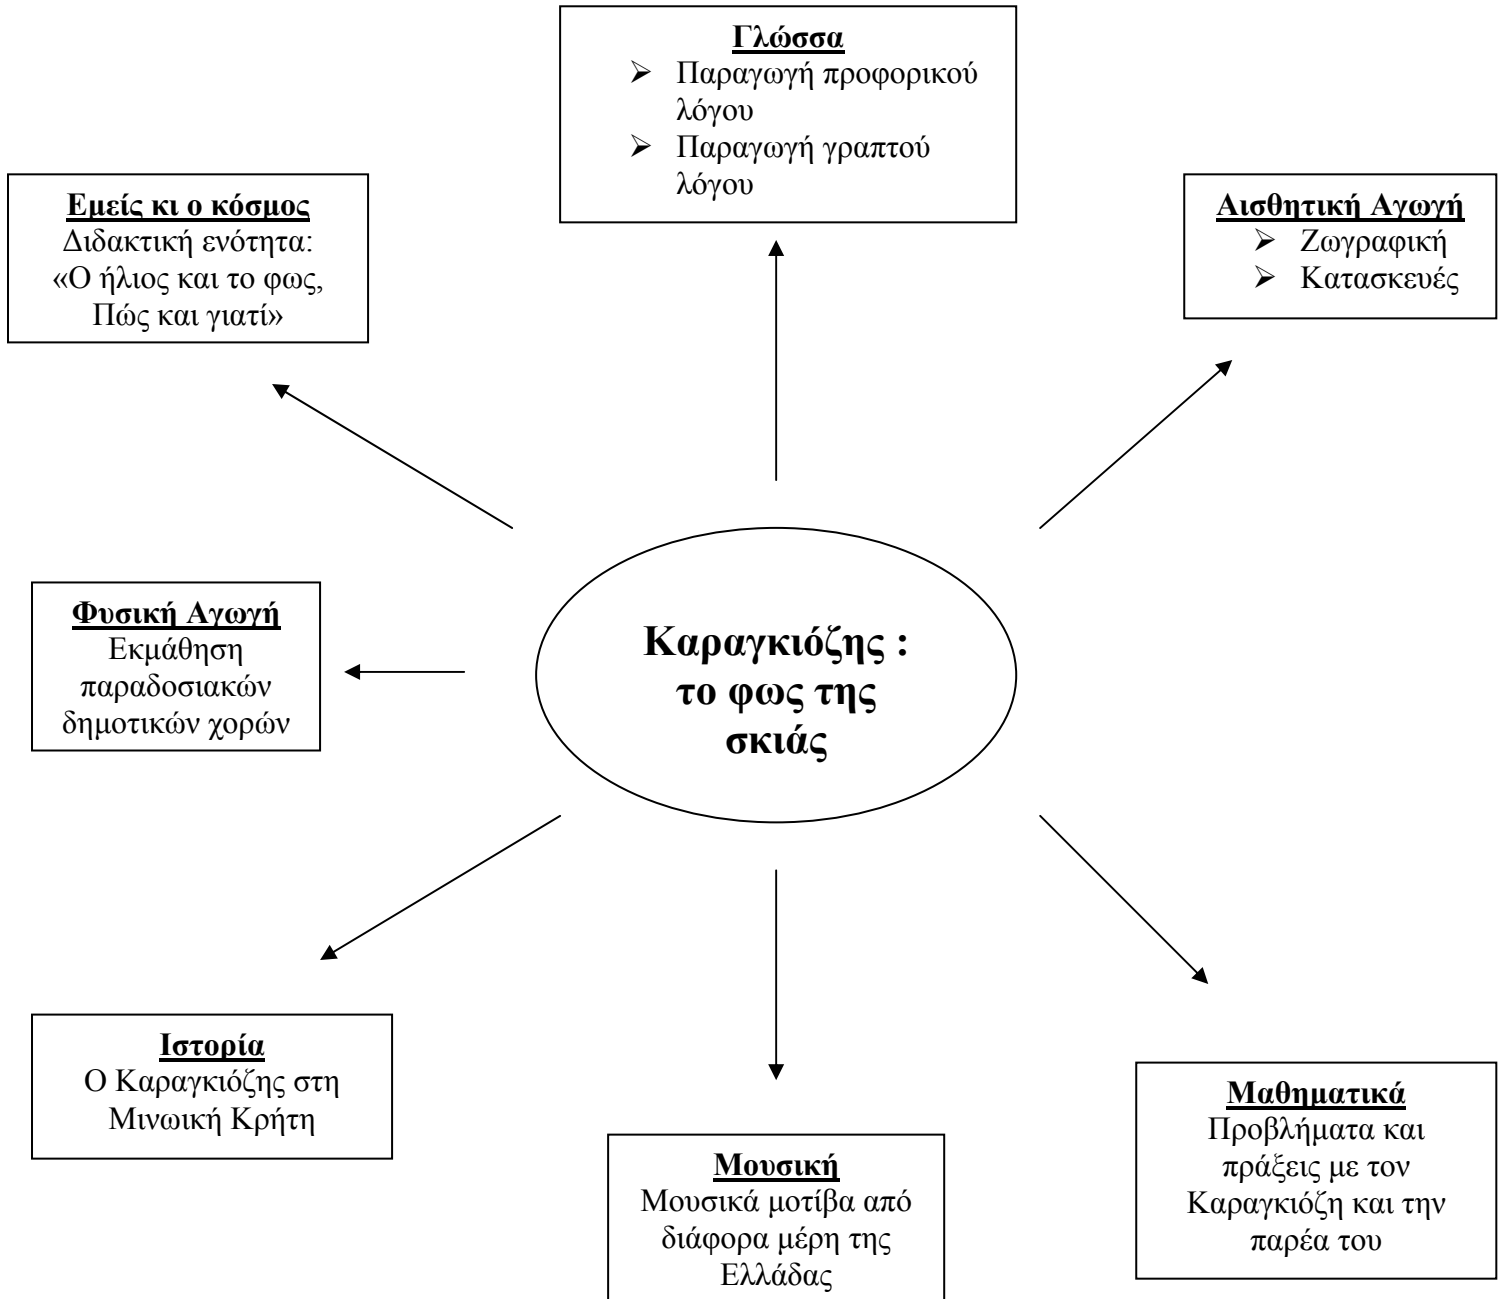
**Γλώσσα**
➢ Παραγωγή προφορικού λόγου
➢ Παραγωγή γραπτού λόγου

**Εμείς κι ο κόσμος**
Διδακτική ενότητα: «Ο ήλιος και το φως, Πώς και γιατί»

**Αισθητική Αγωγή**
➢ Ζωγραφική
➢ Κατασκευές

**Φυσική Αγωγή**
Εκμάθηση παραδοσιακών δημοτικών χορών

**Καραγκιόζης : το φως της σκιάς**

**Ιστορία**
Ο Καραγκιόζης στη Μινωική Κρήτη

**Μουσική**
Μουσικά μοτίβα από διάφορα μέρη της Ελλάδας

**Μαθηματικά**
Προβλήματα και πράξεις με τον Καραγκιόζη και την παρέα του